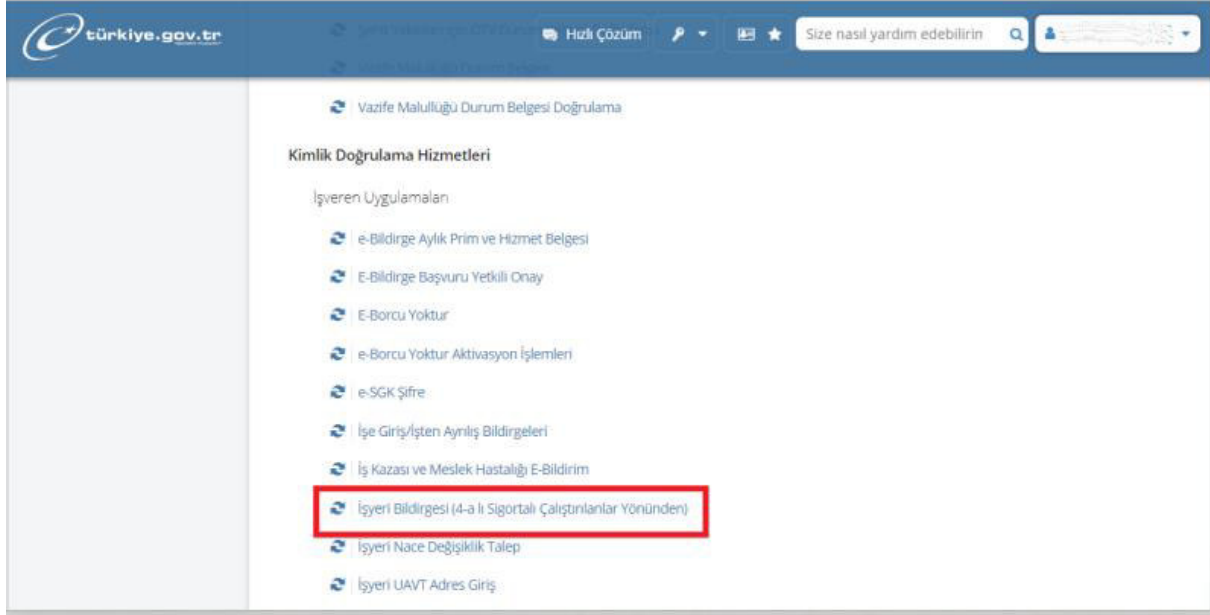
türkiye.gov.tr

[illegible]

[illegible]

Hızlı Çözüm

Size nasıl yardım edebilirin

Vazife Malullüğü Durum Belgesi Doğrulama

Kimlik Doğrulama Hizmetleri

İşveren Uygulamaları

e-Bildirge Aylık Prim ve Hizmet Belgesi

E-Bildirge Başvuru Yetkili Onay

E-Borcu Yoktur

e-Borcu Yoktur Aktivasyon İşlemleri

e-SGK Şifre

İşe Giriş/İşten Ayrılış Bildirgeleri

İş Kazası ve Meslek Hastalığı E-Bildirim

İşyeri Bildirgesi (4-a lı Sigortalı Çalıştırılanlar Yönünden)

İşyeri Nace Değişiklik Talep

İşyeri UAVT Adres Giriş